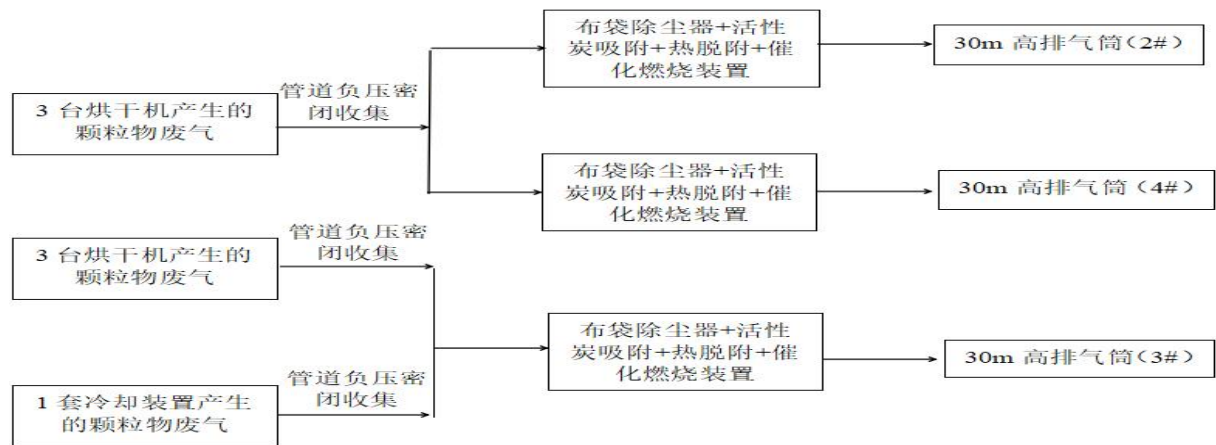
3 台烘干机产生的颗粒物废气

管道负压密闭收集

布袋除尘器+活性炭吸附+热脱附+催化燃烧装置

30m 高排气筒（2#）

布袋除尘器+活性炭吸附+热脱附+催化燃烧装置

30m 高排气筒（4#）

3 台烘干机产生的颗粒物废气

管道负压密闭收集

1 套冷却装置产生的颗粒物废气

管道负压密闭收集

布袋除尘器+活性炭吸附+热脱附+催化燃烧装置

30m 高排气筒（3#）